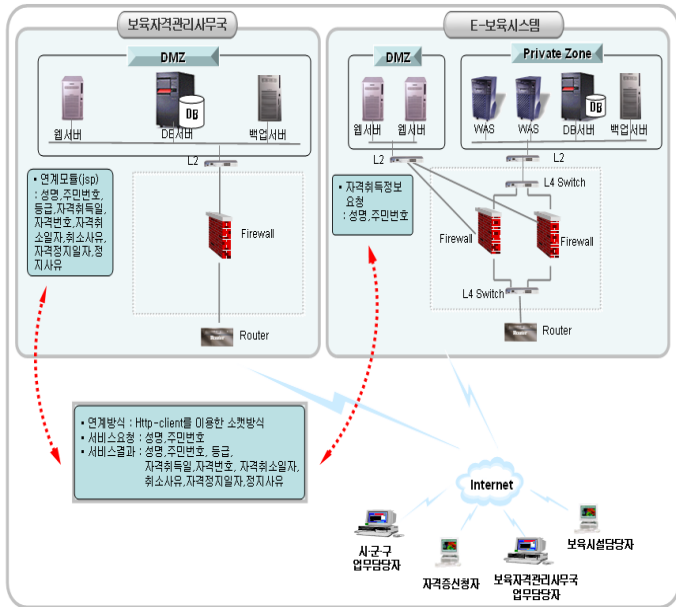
보육자격관리사무국

DMZ

DB

웹서버

DB서버

백업서버

L2

• 연계모듈(jsp)
: 성명,주민번호,
등급,자격취득일,
자격번호,자격취
소일자,취소사유,
자격정지일자,정
지사유

Firewall

Router

E-보육시스템

DMZ

웹서버

웹서버

L2

Private Zone

WAS

WAS

DB

DB서버

백업서버

L2

L4 Switch

• 자격취득정보
요청
: 성명,주민번호

Firewall

Firewall

L4 Switch

Router

• 연계방식 : Http-client를 이용한 소켓방식
• 서비스요청 : 성명,주민번호
• 서비스결과 : 성명,주민번호, 등급,
자격취득일,자격번호, 자격취소일자,
취소사유,자격정지일자,정지사유

Internet

시·군·구
업무담당자

자격증신청자

보육자격관리사무국
업무담당자

보육시설담당자